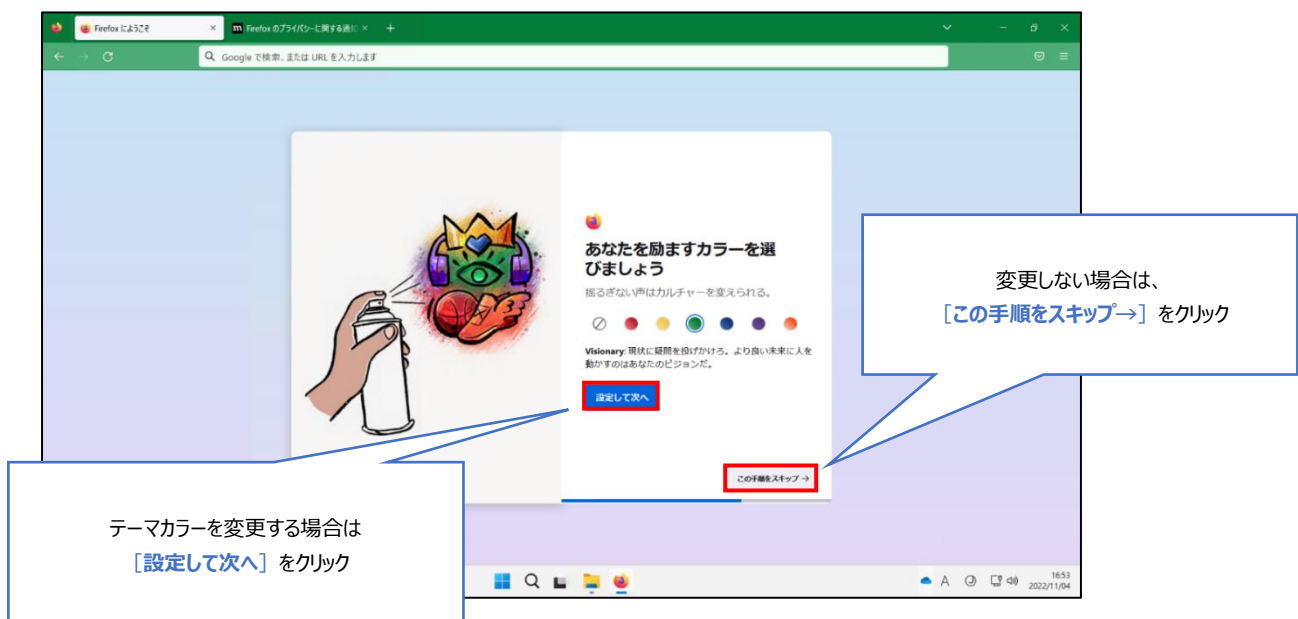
Firefox にようこそ
Firefox のプライバシーに関する通知
Google で検索、または URL を入力します

あなたを励ますカラーを選びましょう
揺るぎない声はカルチャーを変えられる。

Visionary: 現状に疑問を投げかけろ。より良い未来に人を動かすのはあなたのビジョンだ。

設定して次へ

この手順をスキップ →

変更しない場合は、
［この手順をスキップ→］をクリック

テーマカラーを変更する場合は
［設定して次へ］をクリック

A
16:53
2022/11/04